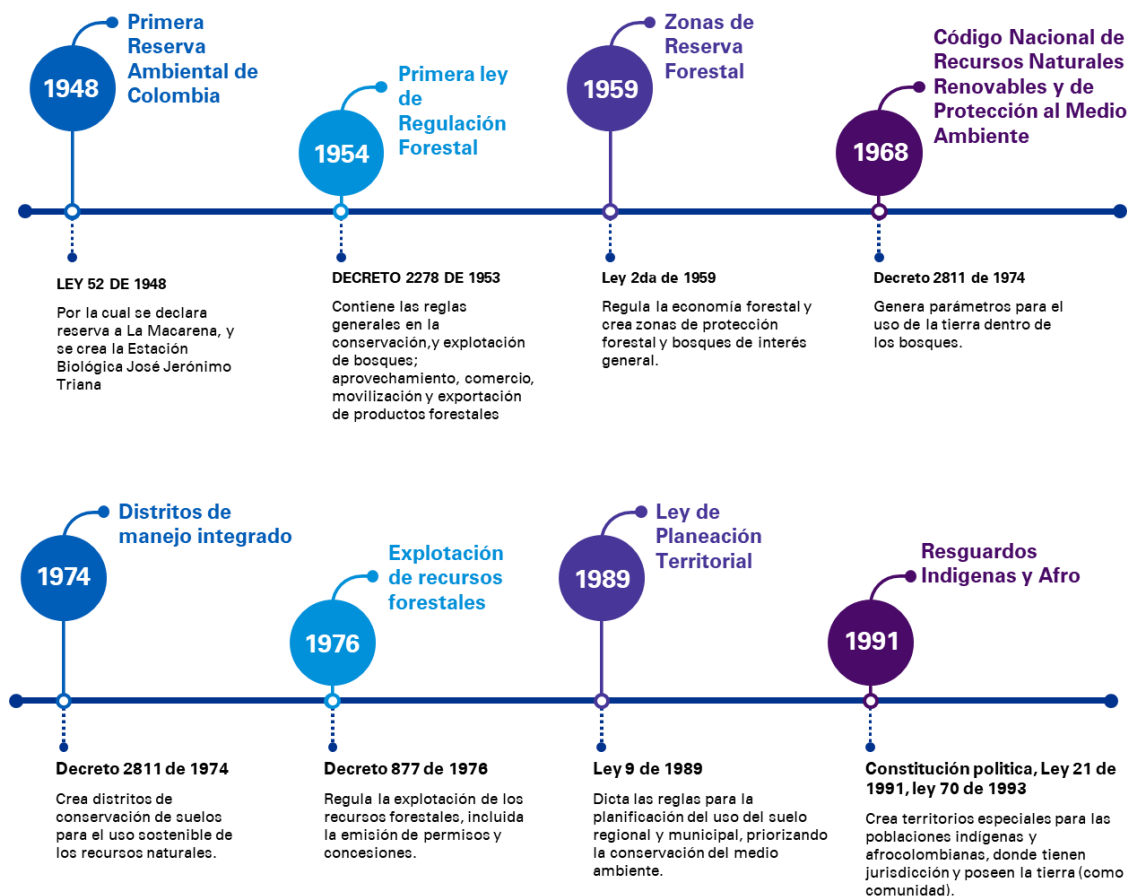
1948

Primera Reserva Ambiental de Colombia

LEY 52 DE 1948

Por la cual se declara reserva a La Macarena, y se crea la Estación Biológica José Jerónimo Triana

1954

Primera ley de Regulación Forestal

DECRETO 2278 DE 1953

Contiene las reglas generales en la conservación,y explotación de bosques; aprovechamiento, comercio, movilización y exportación de productos forestales

1959

Zonas de Reserva Forestal

Ley 2da de 1959

Regula la economía forestal y crea zonas de protección forestal y bosques de interés general.

1968

Código Nacional de Recursos Naturales Renovables y de Protección al Medio Ambiente

Decreto 2811 de 1974

Genera parámetros para el uso de la tierra dentro de los bosques.

1974

Distritos de manejo integrado

Decreto 2811 de 1974

Crea distritos de conservación de suelos para el uso sostenible de los recursos naturales.

1976

Explotación de recursos forestales

Decreto 877 de 1976

Regula la explotación de los recursos forestales, incluida la emisión de permisos y concesiones.

1989

Ley de Planeación Territorial

Ley 9 de 1989

Dicta las reglas para la planificación del uso del suelo regional y municipal, priorizando la conservación del medio ambiente.

1991

Resguardos Indigenas y Afro

Constitución politica, Ley 21 de 1991, ley 70 de 1993

Crea territorios especiales para las poblaciones indigenas y afrocolombianas, donde tienen jurisdicción y poseen la tierra (como comunidad).